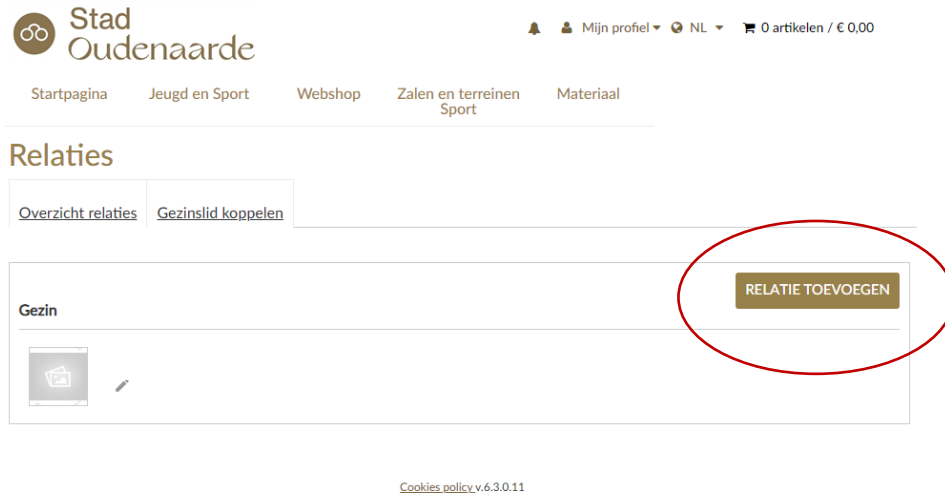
Stad Oudenaarde

Mijn profiel NL 0 artikelen / € 0,00

Startpagina Jeugd en Sport Webshop Zalen en terreinen Sport Materiaal

Relaties

Overzicht relaties Gezinslid koppelen

RELATIE TOEVOEGEN

Gezin

Cookies policy v.6.3.0.11